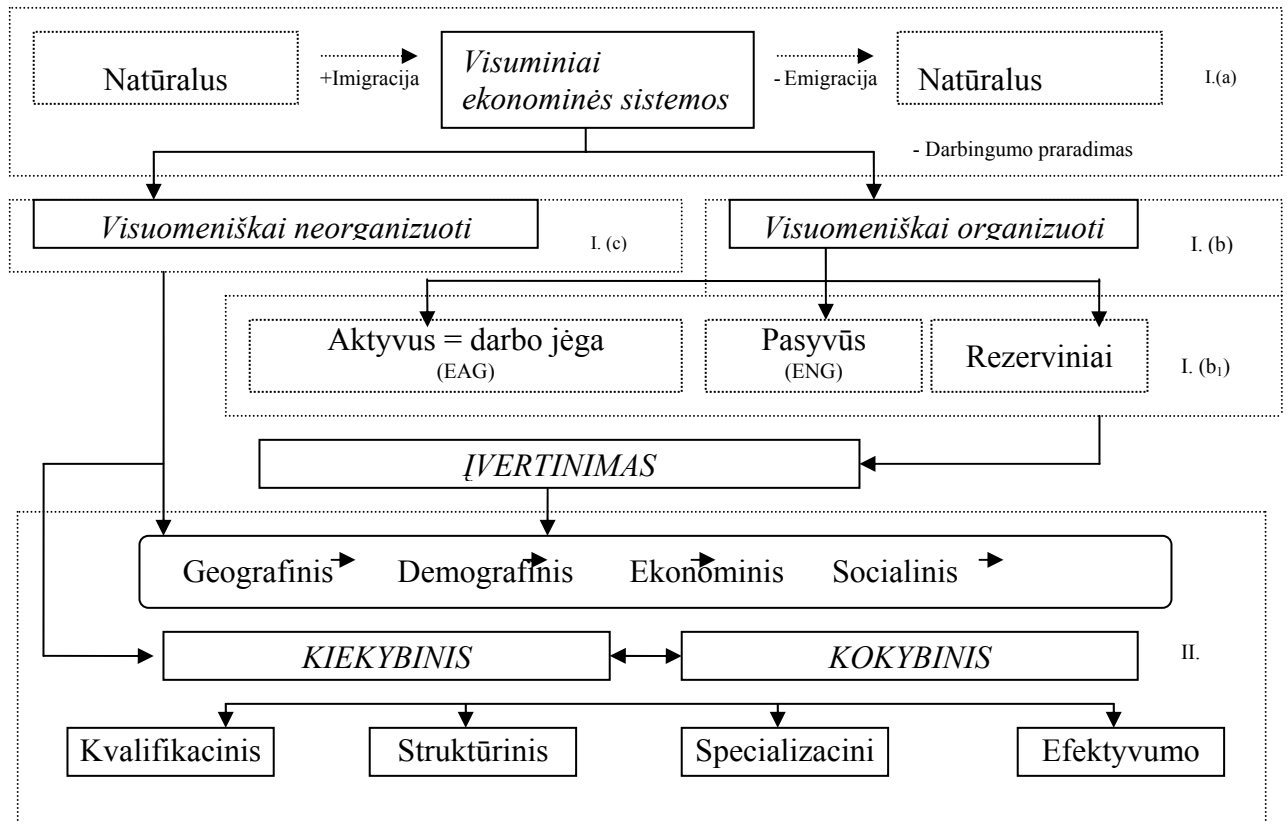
Natūralus

+Imigracija

*Visuminiai ekonominės sistemos*

- Emigracija

Natūralus

I.(a)

- Darbingumo praradimas

*Visuomeniškai neorganizuoti*

I. (c)

*Visuomeniškai organizuoti*

I. (b)

Aktyvus = darbo jėga
(EAG)

Pasyvūs
(ENG)

Rezerviniai

I. ($b_1$)

*ĮVERTINIMAS*

Geografinis Demografinis Ekonominis Socialinis

*KIEKYBINIS*

*KOKYBINIS*

II.

Kvalifikacinis

Struktūrinis

Specializacini

Efektyvumo